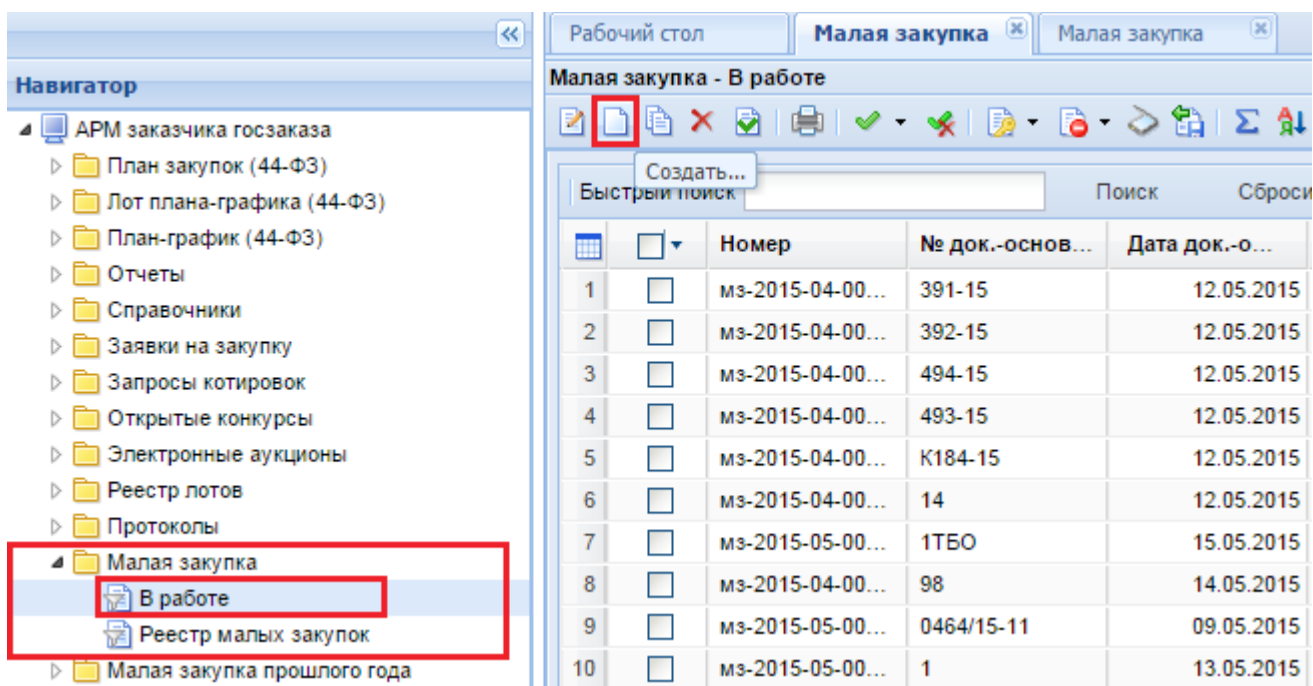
Навигатор

АРМ заказчика госзаказа
План закупок (44-ФЗ)
Лот плана-графика (44-ФЗ)
План-график (44-ФЗ)
Отчеты
Справочники
Заявки на закупку
Запросы котировок
Открытые конкурсы
Электронные аукционы
Реестр лотов
Протоколы
Малая закупка
В работе
Реестр малых закупок
Малая закупка прошлого года

Рабочий стол | Малая закупка | Малая закупка

Малая закупка - В работе

Создать...

Быстрый поиск | Поиск | Сброси

| | | Номер | № док.-основ... | Дата док.-о... |
|---|---|---|---|---|
| 1 | | мз-2015-04-00... | 391-15 | 12.05.2015 |
| 2 | | мз-2015-04-00... | 392-15 | 12.05.2015 |
| 3 | | мз-2015-04-00... | 494-15 | 12.05.2015 |
| 4 | | мз-2015-04-00... | 493-15 | 12.05.2015 |
| 5 | | мз-2015-04-00... | К184-15 | 12.05.2015 |
| 6 | | мз-2015-04-00... | 14 | 12.05.2015 |
| 7 | | мз-2015-05-00... | 1ТБО | 15.05.2015 |
| 8 | | мз-2015-04-00... | 98 | 14.05.2015 |
| 9 | | мз-2015-05-00... | 0464/15-11 | 09.05.2015 |
| 10 | | мз-2015-05-00... | 1 | 13.05.2015 |